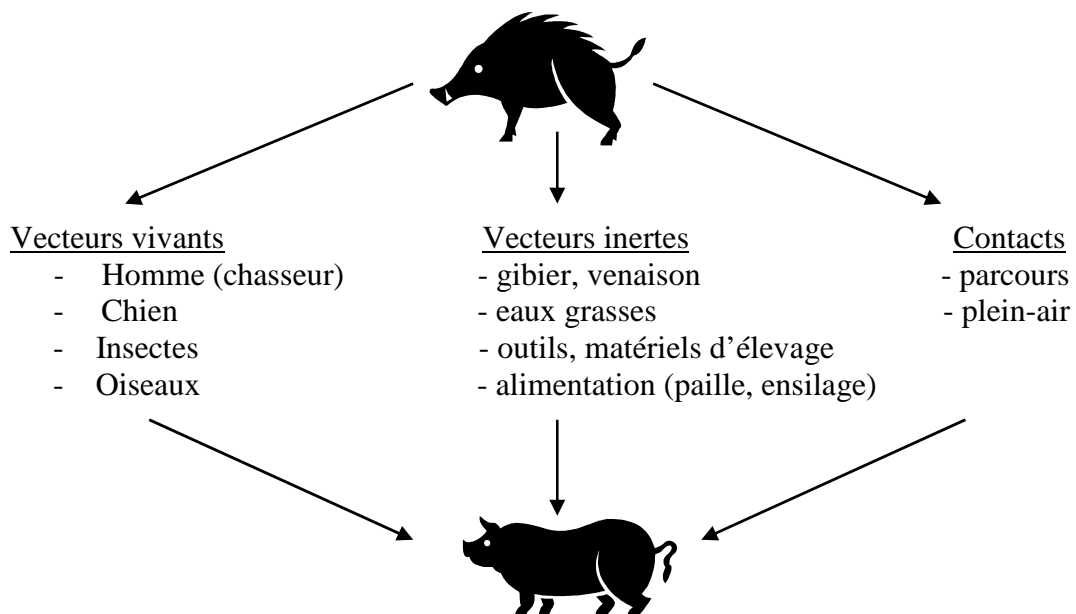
Vecteurs vivants
- Homme (chasseur)
- Chien
- Insectes
- Oiseaux

Vecteurs inertes
- gibier, venaison
- eaux grasses
- outils, matériels d'élevage
- alimentation (paille, ensilage)

Contacts
- parcours
- plein-air